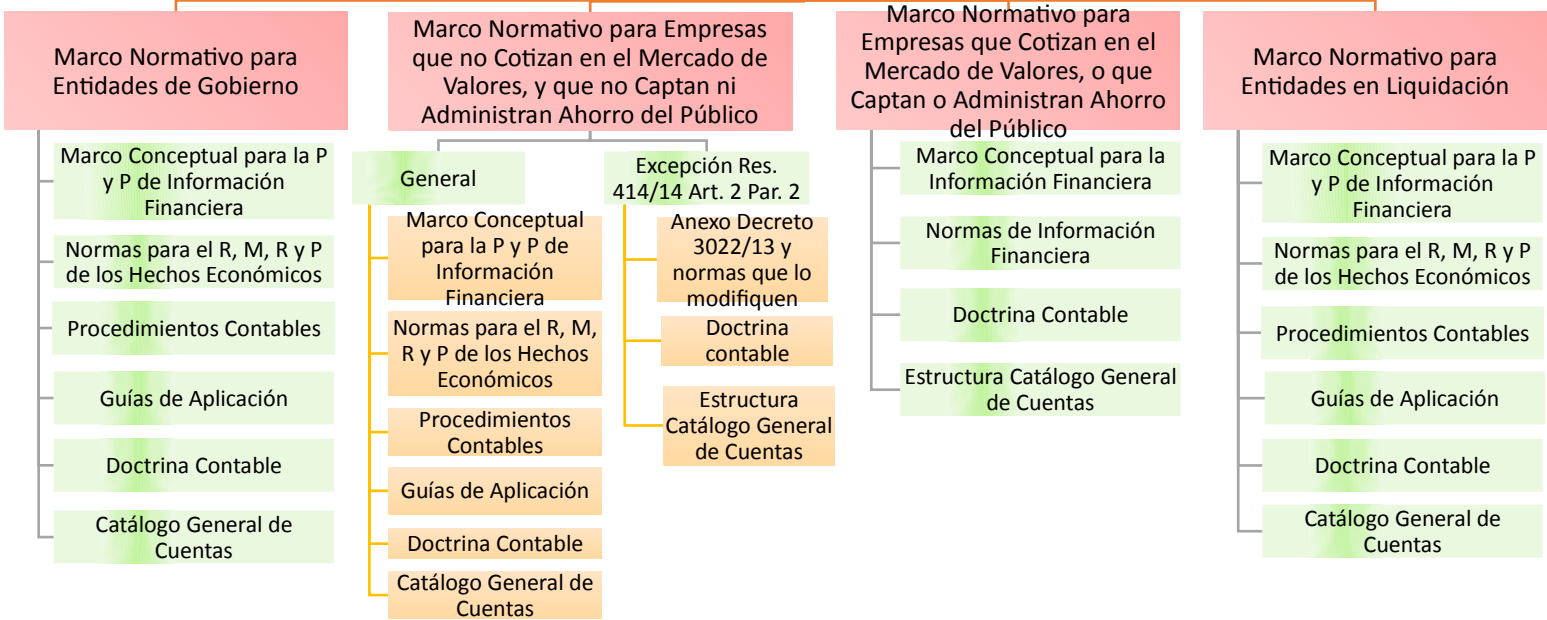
Marco Normativo para Entidades de Gobierno

Marco Conceptual para la P y P de Información Financiera

Normas para el R, M, R y P de los Hechos Económicos

Procedimientos Contables

Guías de Aplicación

Doctrina Contable

Catálogo General de Cuentas

Marco Normativo para Empresas que no Cotizan en el Mercado de Valores, y que no Captan ni Administran Ahorro del Público

General

Marco Conceptual para la P y P de Información Financiera

Normas para el R, M, R y P de los Hechos Económicos

Procedimientos Contables

Guías de Aplicación

Doctrina Contable

Catálogo General de Cuentas

Excepción Res. 414/14 Art. 2 Par. 2

Anexo Decreto 3022/13 y normas que lo modifiquen

Doctrina contable

Estructura Catálogo General de Cuentas

Marco Normativo para Empresas que Cotizan en el Mercado de Valores, o que Captan o Administran Ahorro del Público

Marco Conceptual para la Información Financiera

Normas de Información Financiera

Doctrina Contable

Estructura Catálogo General de Cuentas

Marco Normativo para Entidades en Liquidación

Marco Conceptual para la P y P de Información Financiera

Normas para el R, M, R y P de los Hechos Económicos

Procedimientos Contables

Guías de Aplicación

Doctrina Contable

Catálogo General de Cuentas